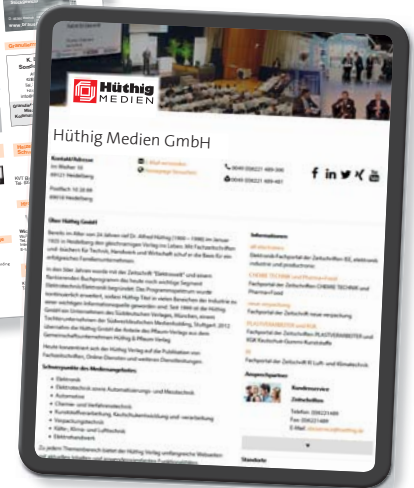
Hüthig MEDIEN

Hüthig Medien GmbH

Kontakt/Adresse
Im Weiher 10
69121 Heidelberg

Postfach 10 28 69
69018 Heidelberg

E-Mail versenden
Homepage besuchen

0049 (0)6221 489-300
0049 (0)6221 489-481

Über Hüthig GmbH

Informationen

Ansprechpartner

Kundenservice
Zeitschriften

Schwerpunkte des Mediensegmentes

Elektronik
Elektrotechnik sowie Automatisierungs- und Messtechnik
Automotive
Chemie- und Verfahrenstechnik
Kunststoffverarbeitung, Kautschukentwicklung und -verarbeitung
Verpackungstechnik
Kälte-, Klima- und Lufttechnik
Elektrohandwerk

Standorte

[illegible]